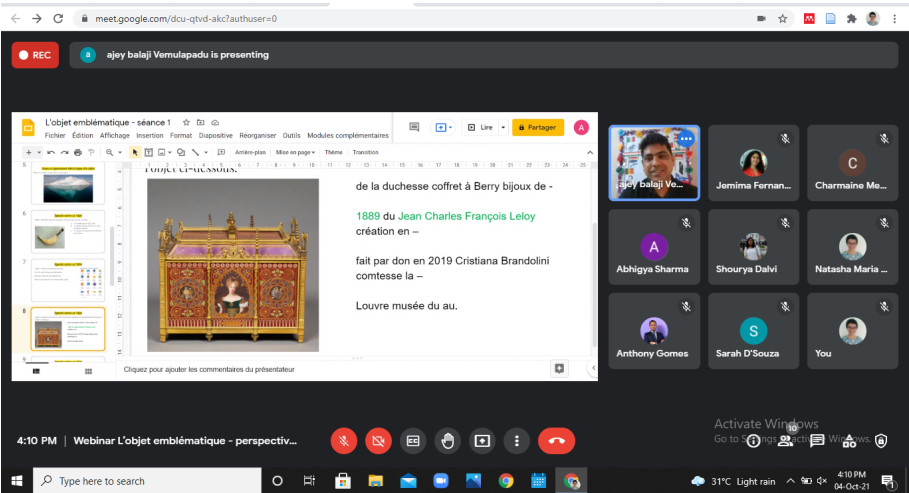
meet.google.com/dcu-qtvd-akc?authuser=0

REC

ajey balaji Vemulapadu is presenting

L'objet emblématique - séance 1

Fichier Édition Affichage Insertion Format Diapositive Réorganiser Outils Modules complémentaires

Lire

Partager

Arrière-plan Mise en page Thème Transition

objet ci-dessous.

de la duchesse coffret à Berry bijoux de -

1889 du Jean Charles François Leloy création en –

fait par don en 2019 Cristiana Brandolini comtesse la –

Louvre musée du au.

Cliquez pour ajouter les commentaires du présentateur

ajey balaji Ve...

Jemima Fernan...

Charmaine Me...

Abhigya Sharma

Shourya Dalvi

Natasha Maria ...

Anthony Gomes

Sarah D'Souza

You

Activate Windows
Go to Settings to activate Windows.

4:10 PM | Webinar L'objet emblématique - perspectiv...

10

Type here to search

31°C Light rain

4:10 PM
04-Oct-21